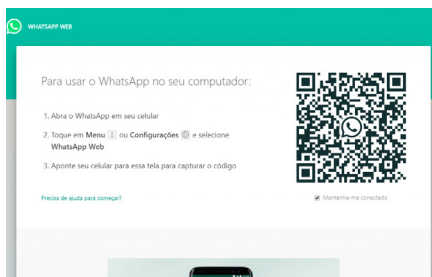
WHATSAPP WEB

Para usar o WhatsApp no seu computador:

1. Abra o WhatsApp em seu celular

2. Toque em Menu ⋮ ou Configurações ⚙ e selecione WhatsApp Web

3. Aponte seu celular para essa tela para capturar o código

Precisa de ajuda para começar?

Mantenha-me conectado